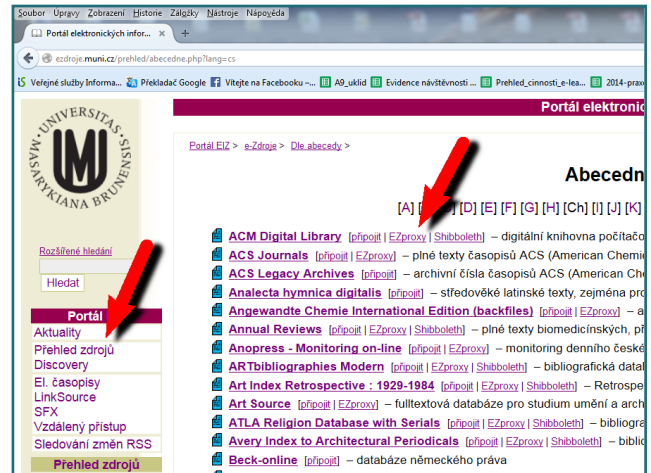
Soubor Úpravy Zobrazení Historie Záložky Nástroje Nápověda

Portál elektronických infor... ×

ezdroje.muni.cz/prehled/abecede.php?lang=cs

Veřejné služby Informa... Překladač Google Vítejte na Facebooku -... A9_uklid Evidence návštěvnosti ... Prehled_cinnosti_e-lea... 2014-praxe

Portál elektronic

UNIVERSITAS MASARYKIANA BRUNENSIS

Rozšířené hledání

Hledat

Portál
Aktuality
Přehled zdrojů
Discovery
El. časopisy
LinkSource
SFX
Vzdálený přístup
Sledování změn RSS
Přehled zdrojů

Portál EIZ > e-Zdroje > Dle abecedy >

Abecedn

[A] [D] [E] [F] [G] [H] [Ch] [I] [J] [K]

ACM Digital Library [připojit | EZproxy | Shibboleth] – digitální knihovna počítačo
ACS Journals [připojit | EZproxy | Shibboleth] – plné texty časopisů ACS (American Chemi
ACS Legacy Archives [připojit] – archivní čísla časopisů ACS (American Chem
Analecta hymnica digitalis [připojit] – středověké latinské texty, zejména pro
Angewandte Chemie International Edition (backfiles) [připojit | EZproxy] – a
Annual Reviews [připojit | EZproxy | Shibboleth] – plné texty biomedicínských, pří
Anopress - Monitoring on-line [připojit | EZproxy] – monitoring denního české
ARTbibliographies Modern [připojit | EZproxy | Shibboleth] – bibliografická datab
Art Index Retrospective : 1929-1984 [připojit | EZproxy | Shibboleth] – Retrospe
Art Source [připojit | EZproxy] – fulltextová databáze pro studium umění a arch
ATLA Religion Database with Serials [připojit | EZproxy | Shibboleth] – bibliogra
Avery Index to Architectural Periodicals [připojit | EZproxy | Shibboleth] – biblic
Beck-online [připojit] – databáze německého práva